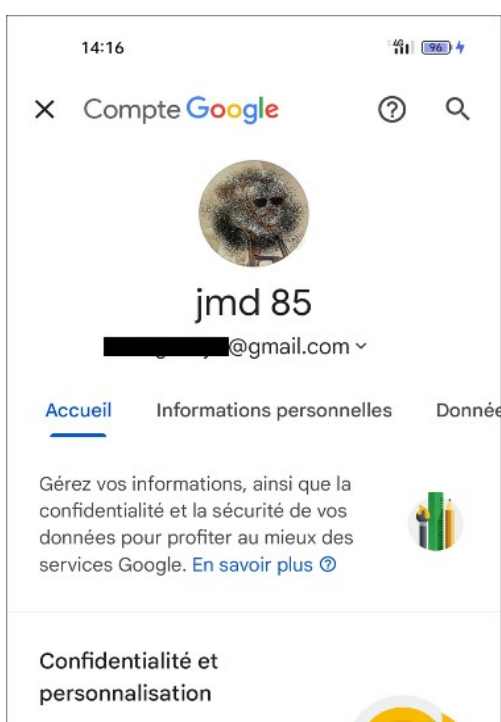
14:16

96

Compte Google

jmd 85

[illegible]@gmail.com

Accueil Informations personnelles Donnée

Gérez vos informations, ainsi que la confidentialité et la sécurité de vos données pour profiter au mieux des services Google. En savoir plus

Confidentialité et personnalisation